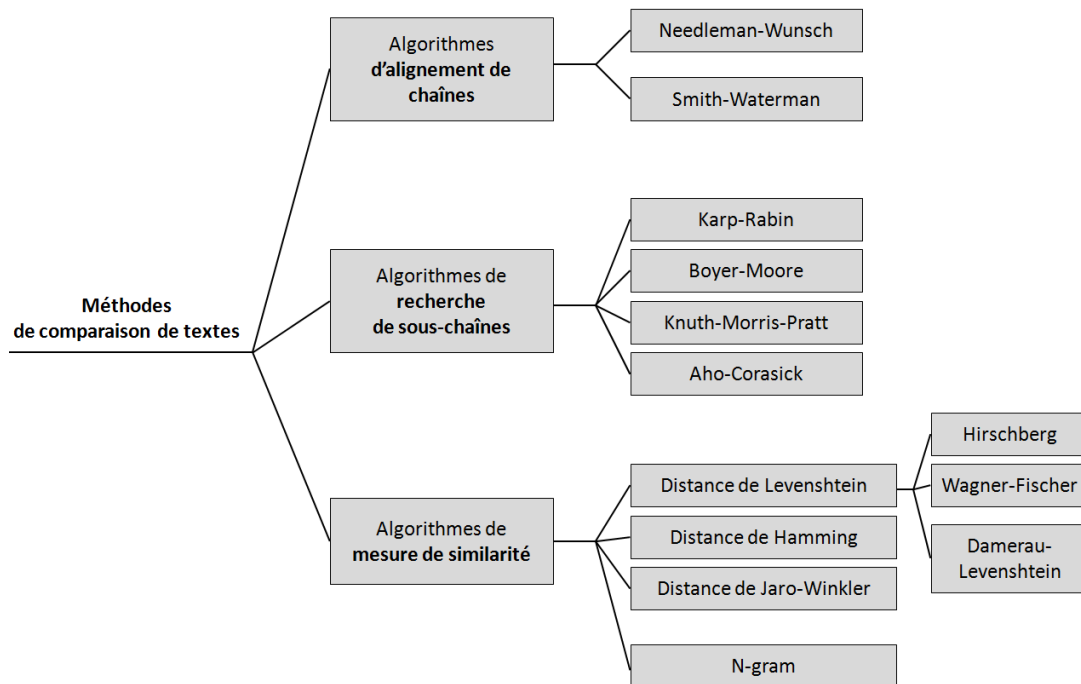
Méthodes de comparaison de textes

Algorithmes d'alignement de chaînes

Needleman-Wunsch

Smith-Waterman

Algorithmes de recherche de sous-chaînes

Karp-Rabin

Boyer-Moore

Knuth-Morris-Pratt

Aho-Corasick

Algorithmes de mesure de similarité

Distance de Levenshtein

Hirschberg

Wagner-Fischer

Damerau-Levenshtein

Distance de Hamming

Distance de Jaro-Winkler

N-gram